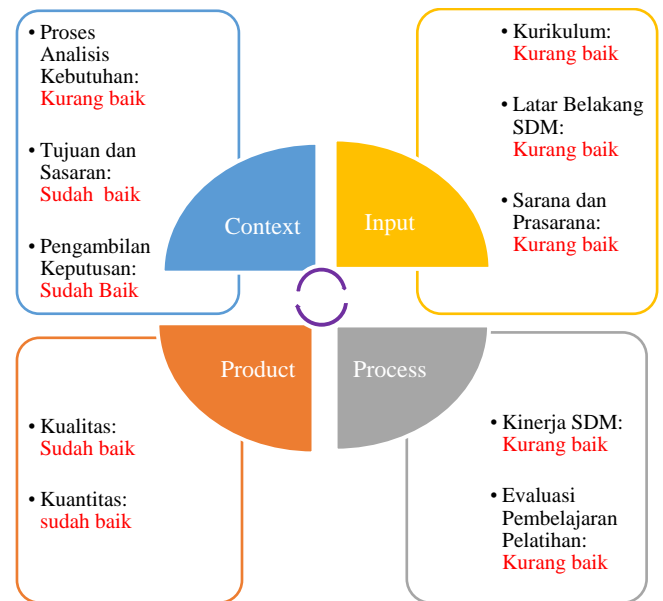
• Proses Analisis Kebutuhan: Kurang baik

• Tujuan dan Sasaran: Sudah baik

• Pengambilan Keputusan: Sudah Baik

Context

Input

• Kurikulum: Kurang baik

• Latar Belakang SDM: Kurang baik

• Sarana dan Prasarana: Kurang baik

Product

Process

• Kualitas: Sudah baik

• Kuantitas: sudah baik

• Kinerja SDM: Kurang baik

• Evaluasi Pembelajaran Pelatihan: Kurang baik